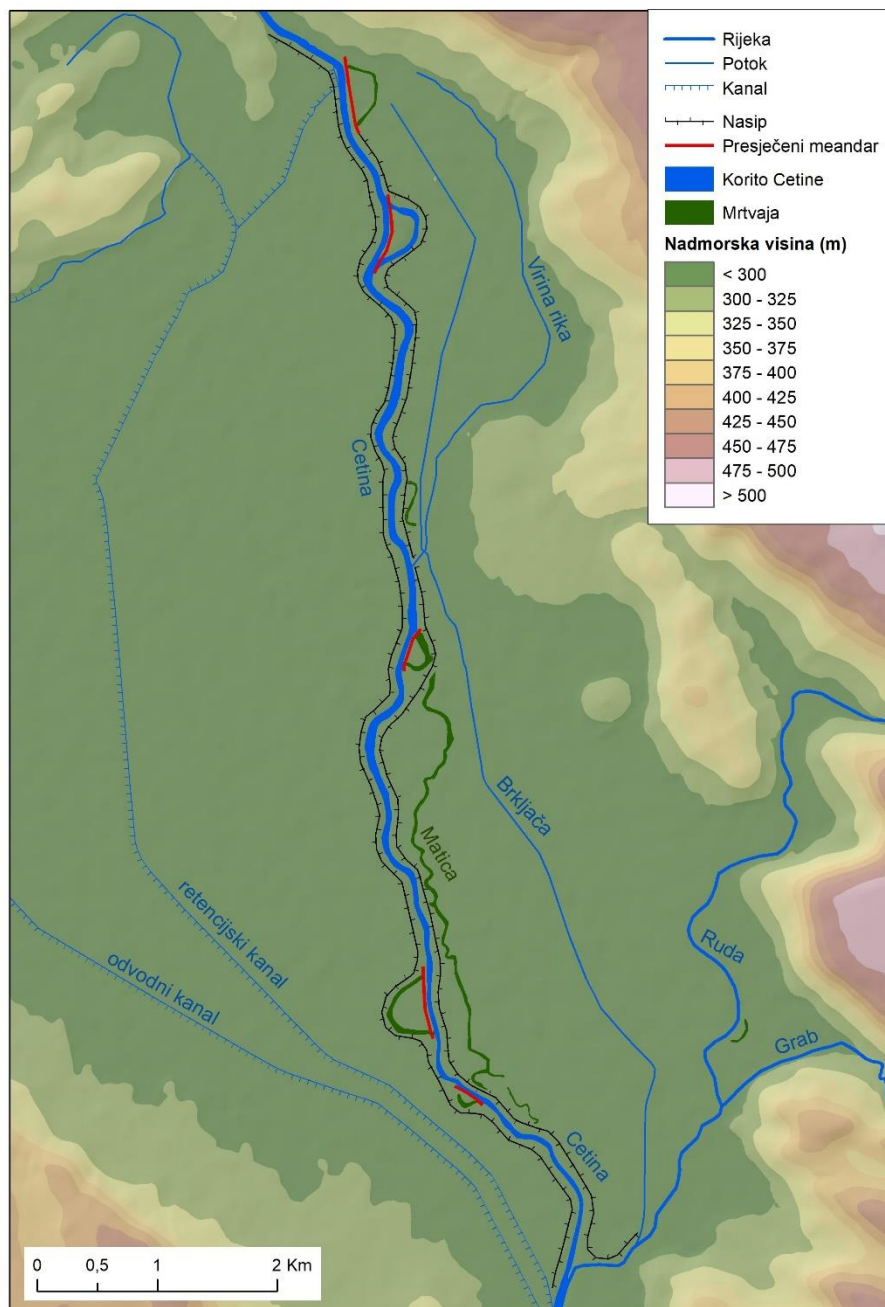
Rijeka
Potok
Kanal
Nasip
Presječeni meandar
Korito Cetine
Mrtvaja
Nadmorska visina (m)

| |
|---|
| < 300 |
| 300 - 325 |
| 325 - 350 |
| 350 - 375 |
| 375 - 400 |
| 400 - 425 |
| 425 - 450 |
| 450 - 475 |
| 475 - 500 |
| > 500 |

Virina rika
Cetina
Brkljača
Matica
retencijski kanal
odvodni kanal
Ruda
Grab
Cetina

0 0,5 1 2 Km